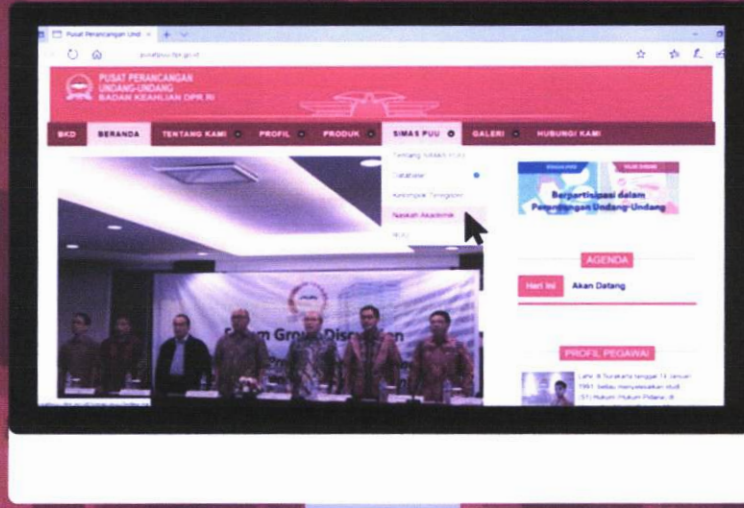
Pusat Perancangan Und ×

PUSAT PERANCANGAN UNDANG-UNDANG BADAN KEAHLIAN DPR RI

BKD | BERANDA | TENTANG KAMI | PROFIL | PRODUK | SIMAS PUU | GALERI | HUBUNGI KAMI

Tentang Simas PUU
Database
Kelompok Kategori
Naskah Akademik
RUU

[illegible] Group Discussion

Berpartisipasi dalam Pembentukan Undang-Undang

AGENDA

Hari Ini | Akan Datang

PROFIL PEGAWAI

Lahir di Surakarta tanggal 14 Januari 1991, telah menyelesaikan studi (S1) Hukum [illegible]